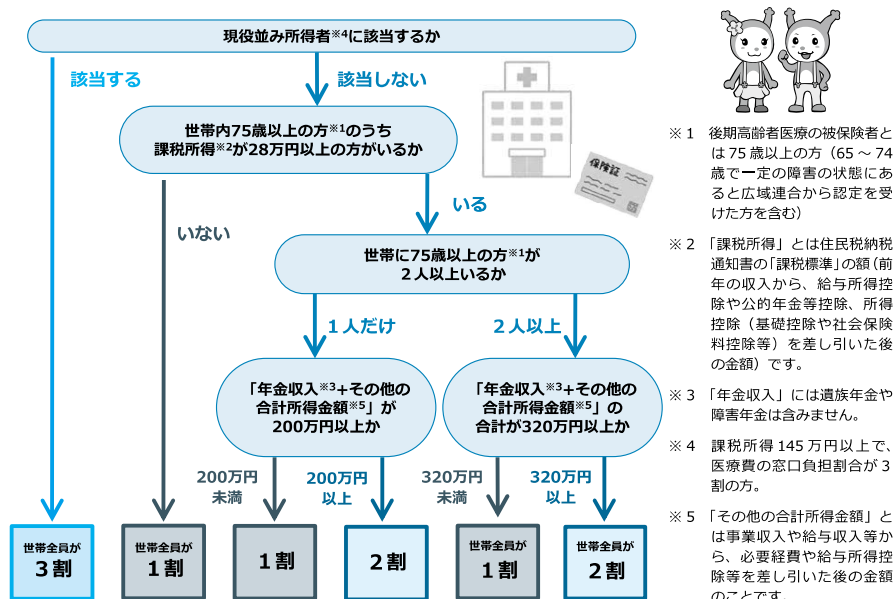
現役並み所得者※4に該当するか

該当する

該当しない

世帯内75歳以上の方※1のうち
課税所得※2が28万円以上の方がいるか

いない

いる

世帯に75歳以上の方※1が
２人以上いるか

１人だけ

２人以上

「年金収入※3+その他の
合計所得金額※5」が
200万円以上か

「年金収入※3+その他の
合計所得金額※5」の
合計が320万円以上か

200万円
未満

200万円
以上

320万円
未満

320万円
以上

世帯全員が
３割

世帯全員が
１割

１割

２割

世帯全員が
１割

世帯全員が
２割

保険証

※１　後期高齢者医療の被保険者とは75歳以上の方（65～74歳で一定の障害の状態にあると広域連合から認定を受けた方を含む）

※２　「課税所得」とは住民税納税通知書の「課税標準」の額（前年の収入から、給与所得控除や公的年金等控除、所得控除（基礎控除や社会保険料控除等）を差し引いた後の金額）です。

※３　「年金収入」には遺族年金や障害年金は含みません。

※４　課税所得145万円以上で、医療費の窓口負担割合が３割の方。

※５　「その他の合計所得金額」とは事業収入や給与収入等から、必要経費や給与所得控除等を差し引いた後の金額のことです。